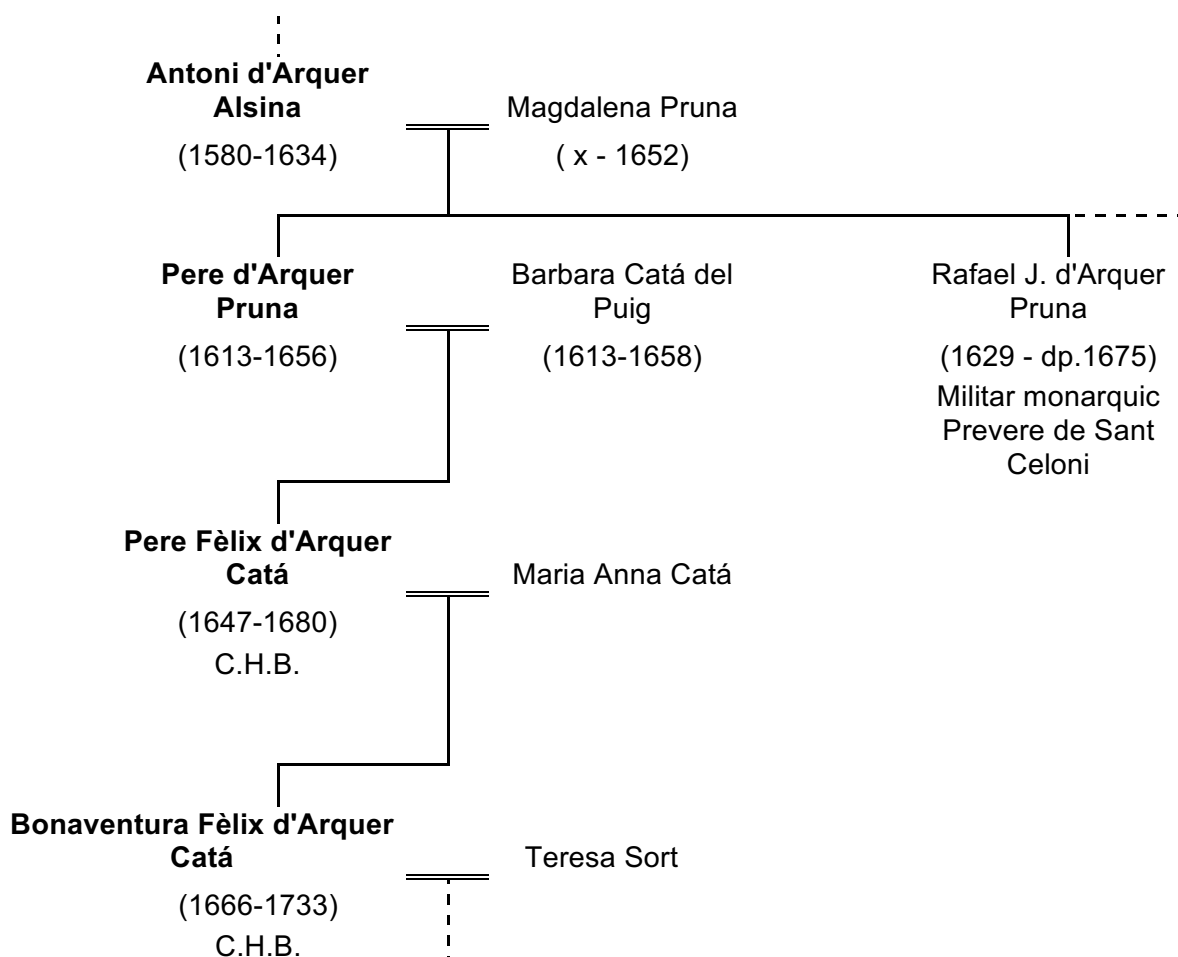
Antoni d'Arquer Alsina
(1580-1634)

Magdalena Pruna
( x - 1652)

Pere d'Arquer Pruna
(1613-1656)

Barbara Catá del Puig
(1613-1658)

Rafael J. d'Arquer Pruna
(1629 - dp.1675)
Militar monarquic
Prevere de Sant Celoni

Pere Fèlix d'Arquer Catá
(1647-1680)
C.H.B.

Maria Anna Catá

Bonaventura Fèlix d'Arquer Catá
(1666-1733)
C.H.B.

Teresa Sort